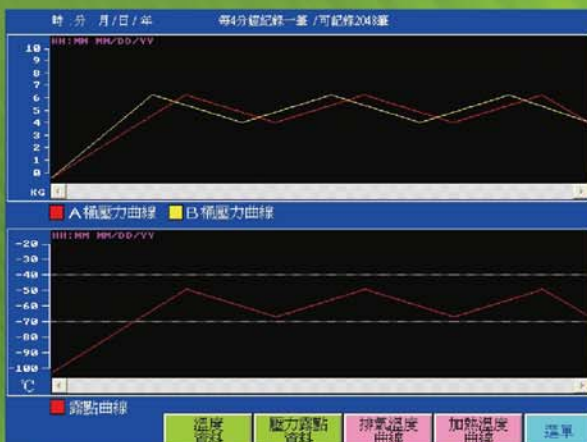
時 :分 月/日/年 每4分鐘紀錄一筆 /可紀錄204筆

HH:MM MM/DD/YY

10
9
8
7
6
5
4
3
2
1
0
KG

A 桶壓力曲線 B 桶壓力曲線

HH:MM MM/DD/YY

-20
-30
-40
-50
-60
-70
-80
-90
-100
℃

露點曲線

溫度資料

壓力露點資料

排氣溫度曲線

加熱溫度曲線

選單